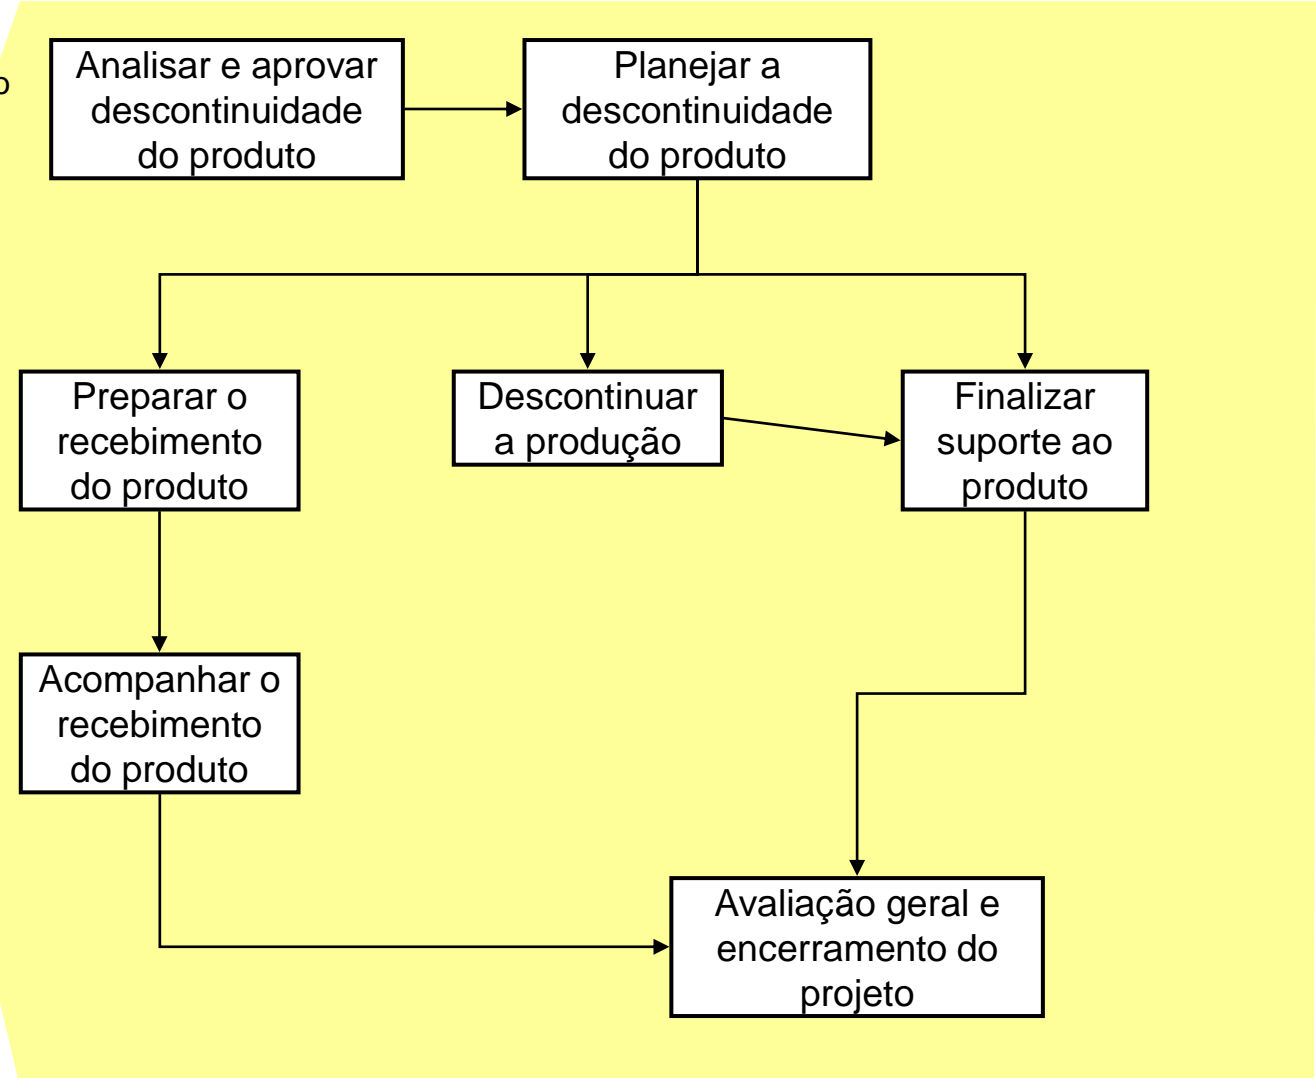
o

Analisar e aprovar descontinuidade do produto

Planejar a descontinuidade do produto

Preparar o recebimento do produto

Descontinuar a produção

Finalizar suporte ao produto

Acompanhar o recebimento do produto

Avaliação geral e encerramento do projeto